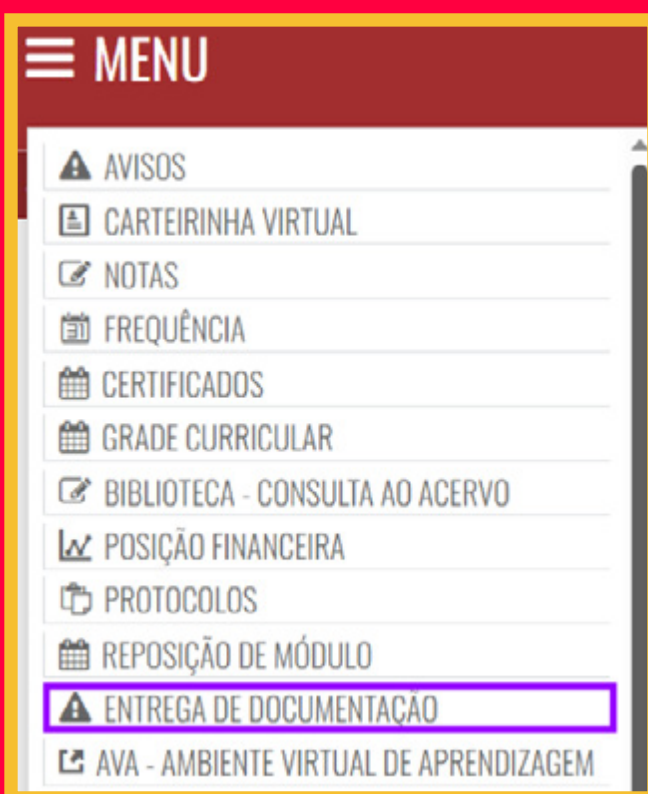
MENU

AVISOS
CARTEIRINHA VIRTUAL
NOTAS
FREQUÊNCIA
CERTIFICADOS
GRADE CURRICULAR
BIBLIOTECA - CONSULTA AO ACERVO
POSIÇÃO FINANCEIRA
PROTOCOLOS
REPOSIÇÃO DE MÓDULO
ENTREGA DE DOCUMENTAÇÃO
AVA - AMBIENTE VIRTUAL DE APRENDIZAGEM